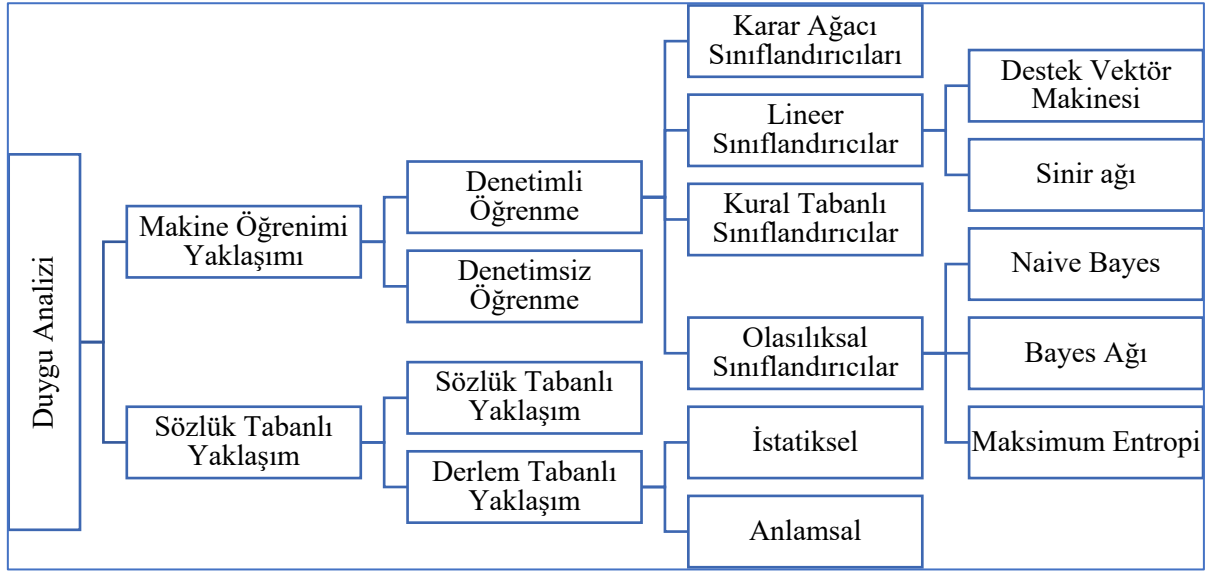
Duygu Analizi

Makine Öğrenimi Yaklaşımı

Denetimli Öğrenme

Karar Ağacı Sınıflandırıcıları

Lineer Sınıflandırıcılar

Destek Vektör Makinesi

Sinir ağı

Kural Tabanlı Sınıflandırıcılar

Olasılıksal Sınıflandırıcılar

Naive Bayes

Bayes Ağı

Maksimum Entropi

Denetimsiz Öğrenme

Sözlük Tabanlı Yaklaşım

Sözlük Tabanlı Yaklaşım

Derlem Tabanlı Yaklaşım

İstatiksel

Anlamsal